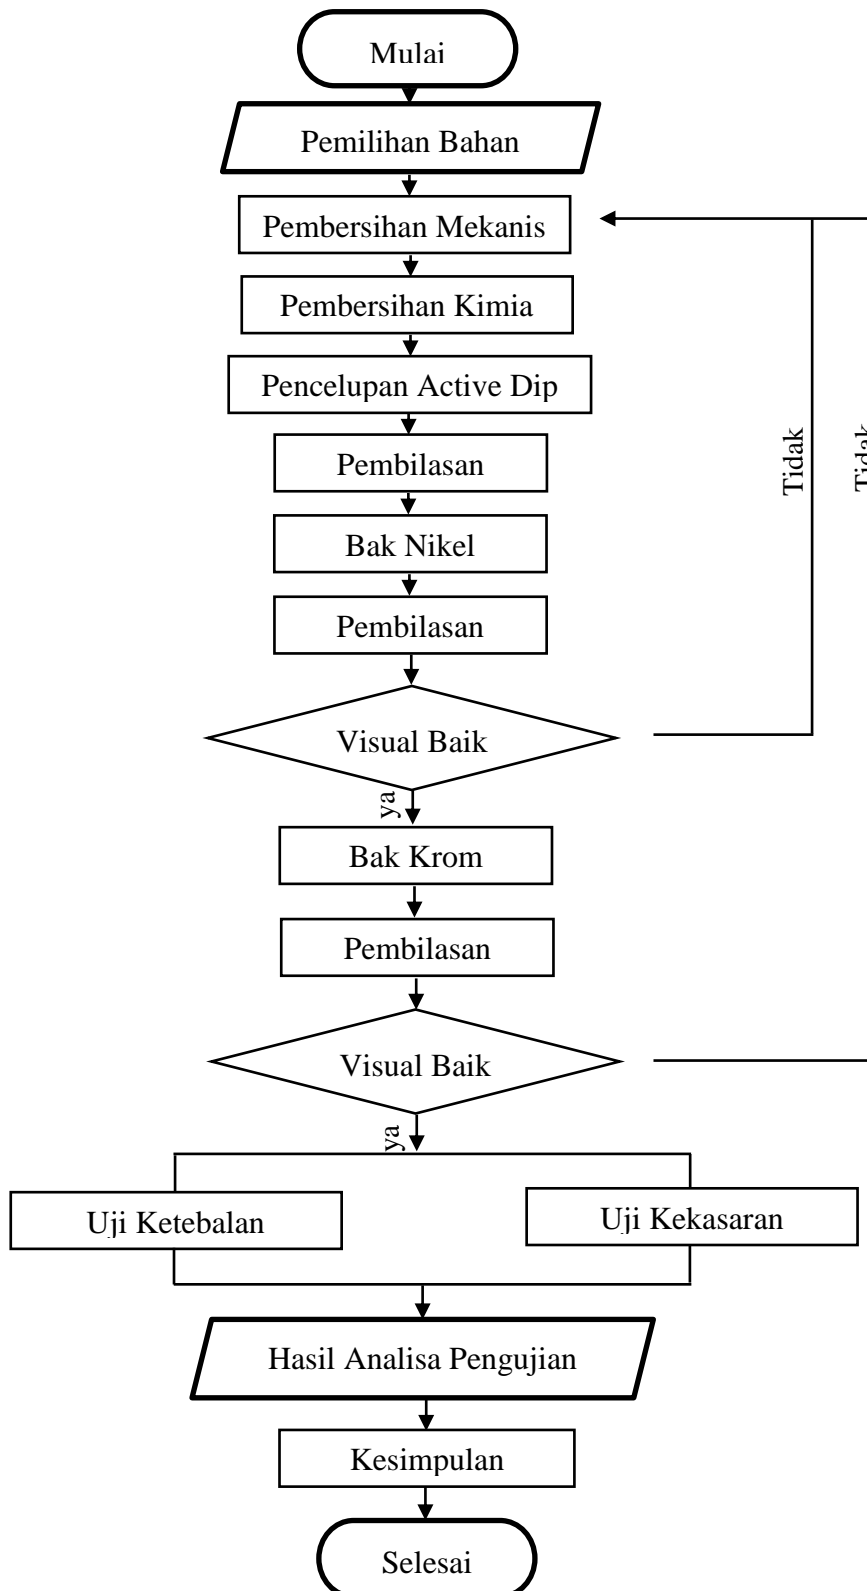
Mulai

Pemilihan Bahan

Pembersihan Mekanis

Pembersihan Kimia

Pencelupan Active Dip

Pembilasan

Bak Nikel

Pembilasan

Visual Baik

Tidak

Tidak

ya

Bak Krom

Pembilasan

Visual Baik

ya

Uji Ketebalan

Uji Kekasaran

Hasil Analisa Pengujian

Kesimpulan

Selesai